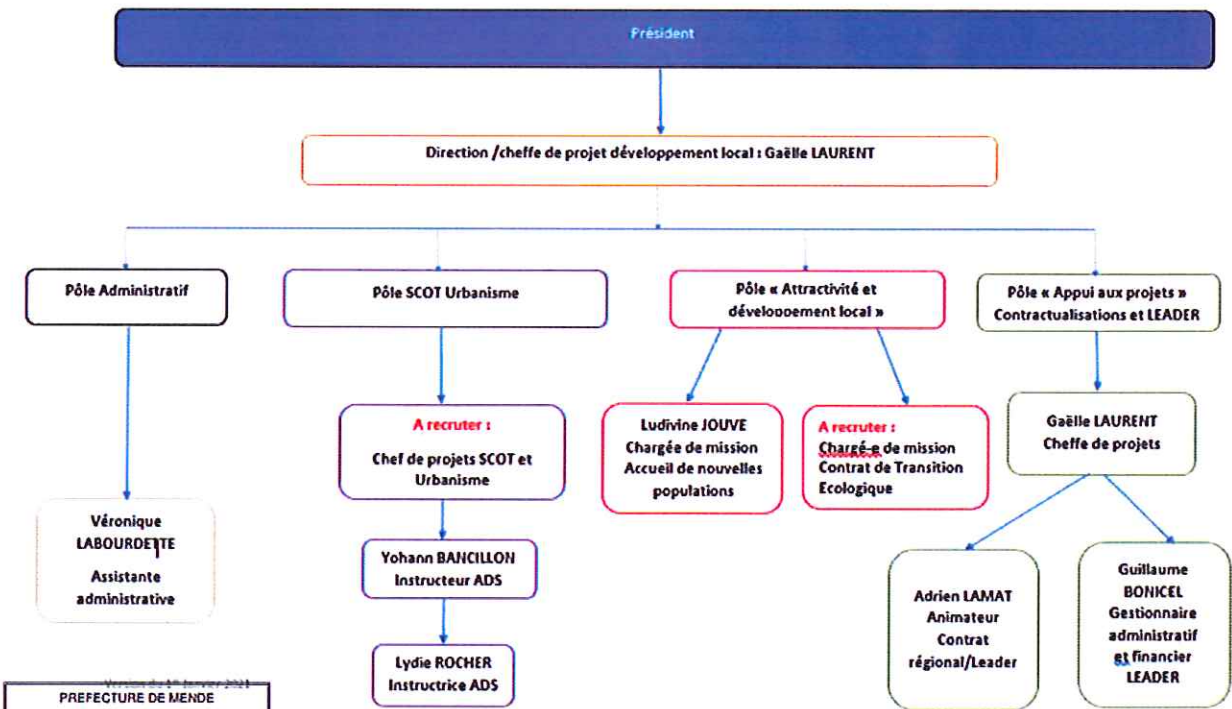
Président

Direction /cheffe de projet développement local : Gaëlle LAURENT

Pôle Administratif

Véronique LABOURDETTE
Assistante administrative

Pôle SCOT Urbanisme

A recruter :
Chef de projets SCOT et Urbanisme

Yohann BANCILLON
Instructeur ADS

Lydie ROCHER
Instructrice ADS

Pôle « Attractivité et développement local »

Ludivine JOUVE
Chargée de mission
Accueil de nouvelles populations

A recruter :
Chargé-e de mission
Contrat de Transition Ecologique

Pôle « Appui aux projets »
Contractualisations et LEADER

Gaëlle LAURENT
Cheffe de projets

Adrien LAMAT
Animateur
Contrat régional/Leader

Guillaume BONICEL
Gestionnaire administratif et financier LEADER

Version du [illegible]

PREFECTURE DE MENDE